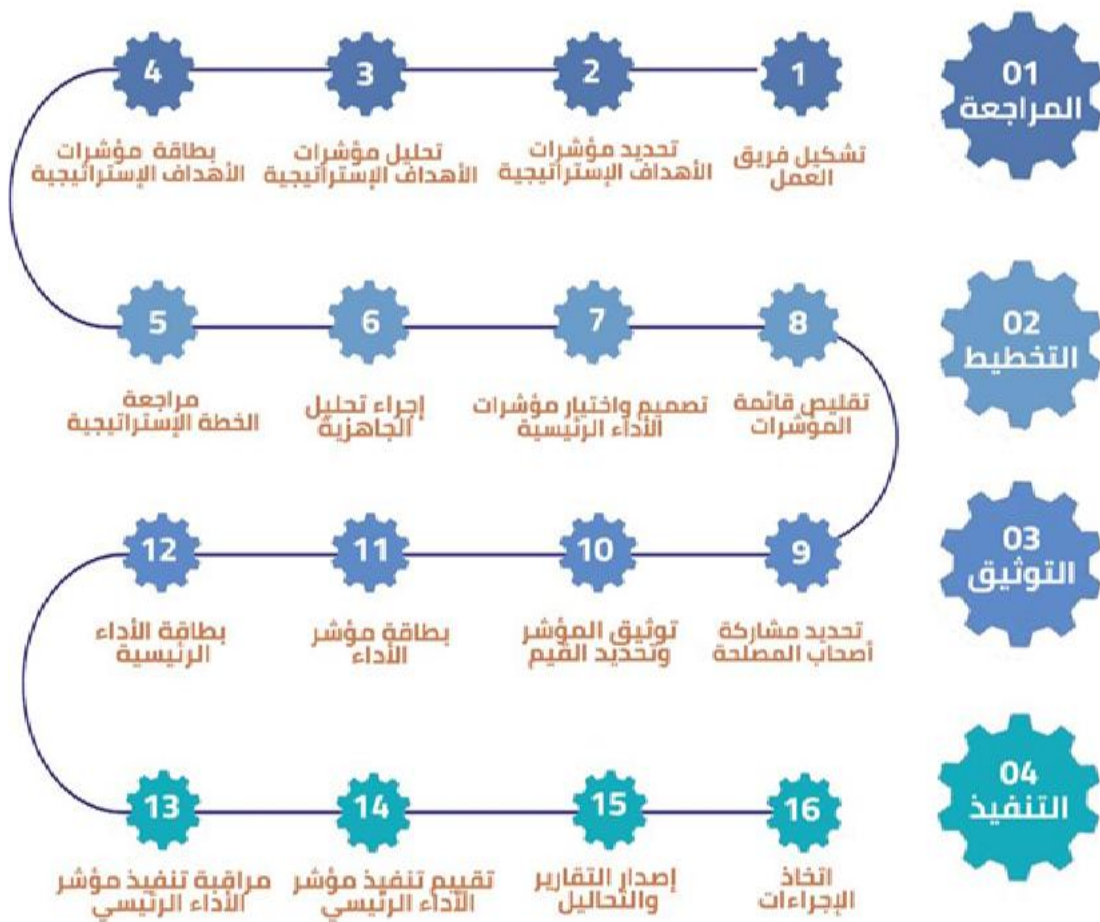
01
المراجعة

1
تشكيل فريق العمل

2
تحديد مؤشرات الأهداف الإستراتيجية

3
تحليل مؤشرات الأهداف الإستراتيجية

4
بطاقة مؤشرات الأهداف الإستراتيجية

02
التخطيط

5
مراجعة الخطة الإستراتيجية

6
إجراء تحليل الجاهزية

7
تصميم واختيار مؤشرات الأداء الرئيسية

8
تقليص قائمة المؤشرات

03
التوثيق

9
تحديد مشاركة أصحاب المصلحة

10
توثيق المؤشر وتحديد القيم

11
بطاقة مؤشر الأداء

12
بطاقة الأداء الرئيسية

04
التنفيذ

13
مراقبة تنفيذ مؤشر الأداء الرئيسي

14
تقييم تنفيذ مؤشر الأداء الرئيسي

15
إصدار التقارير والتحاليل

16
اتخاذ الإجراءات